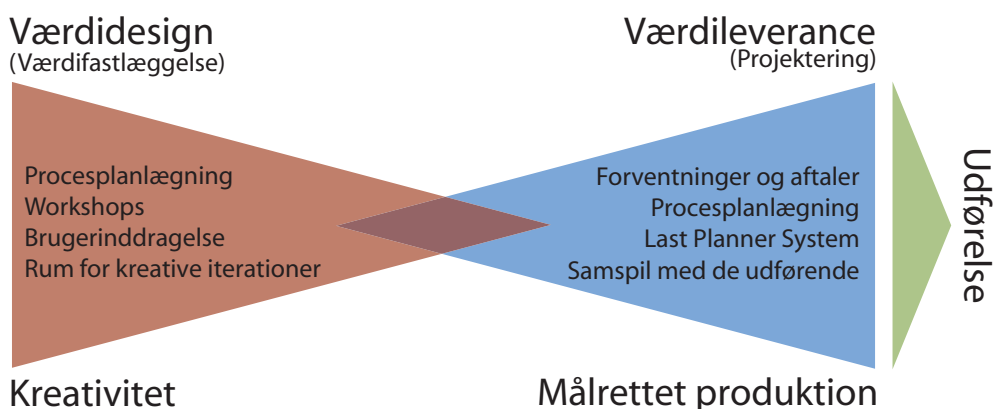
Værdidesign
(Værdifastlæggelse)

Værdileverance
(Projektering)

Procesplanlægning
Workshops
Brugerinddragelse
Rum for kreative iterationer

Forventninger og aftaler
Procesplanlægning
Last Planner System
Samspil med de udførende

Udførelse

Kreativitet

Målrettet produktion